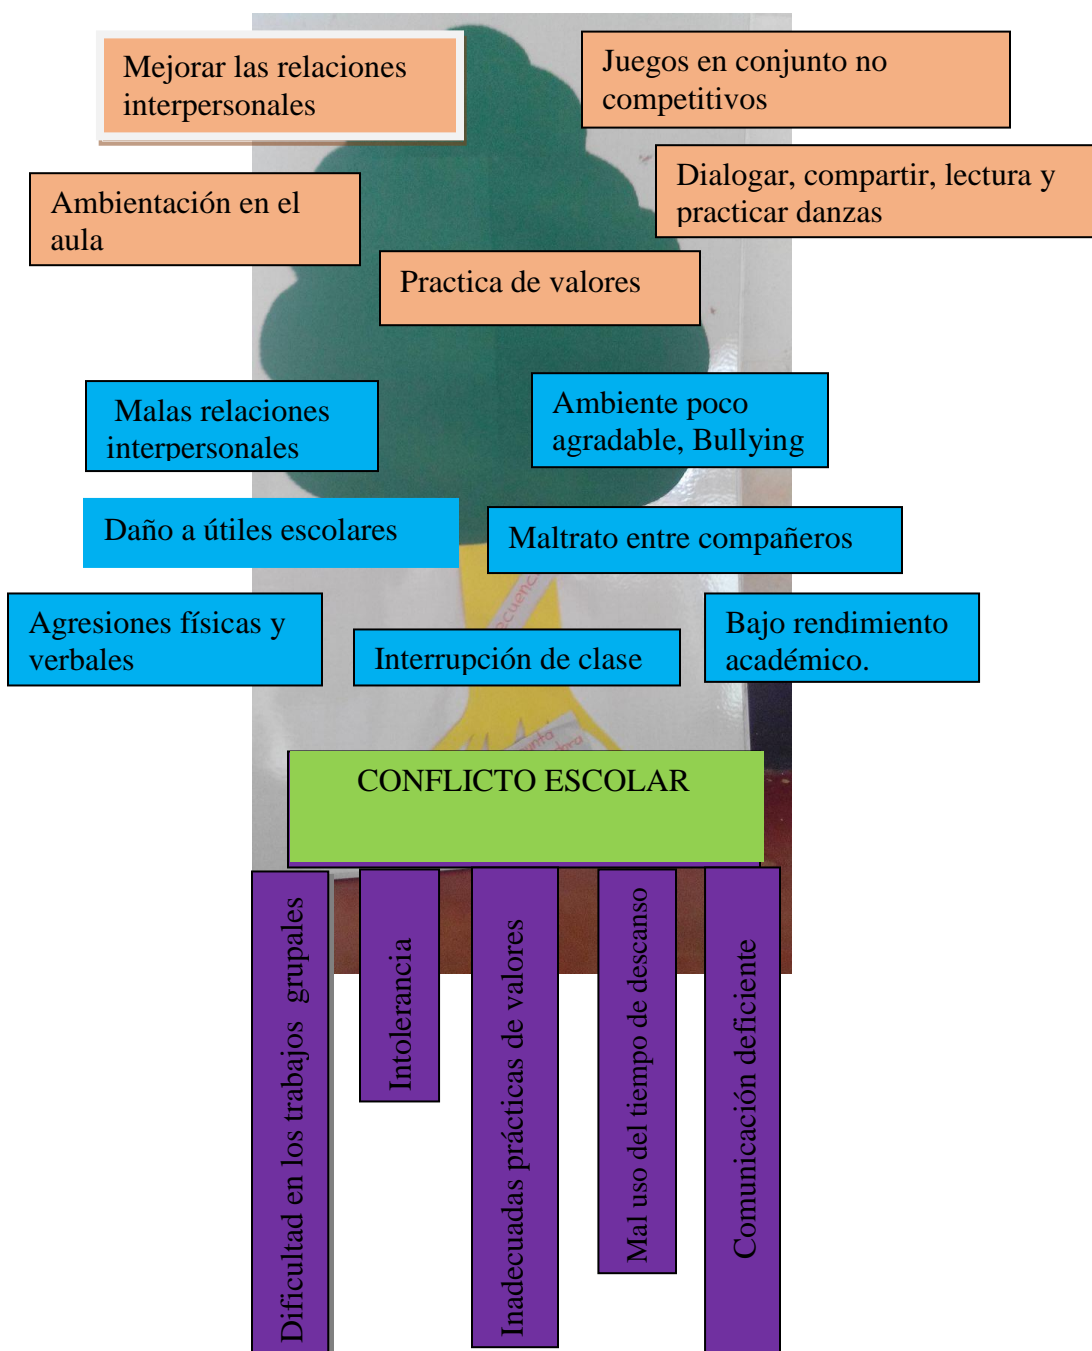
Mejorar las relaciones interpersonales

Juegos en conjunto no competitivos

Ambientación en el aula

Dialogar, compartir, lectura y practicar danzas

Practica de valores

Malas relaciones interpersonales

Ambiente poco agradable, Bullying

Daño a útiles escolares

Maltrato entre compañeros

Agresiones físicas y verbales

Interrupción de clase

Bajo rendimiento académico.

CONFLICTO ESCOLAR

Dificultad en los trabajos grupales

Intolerancia

Inadecuadas prácticas de valores

Mal uso del tiempo de descanso

Comunicación deficiente